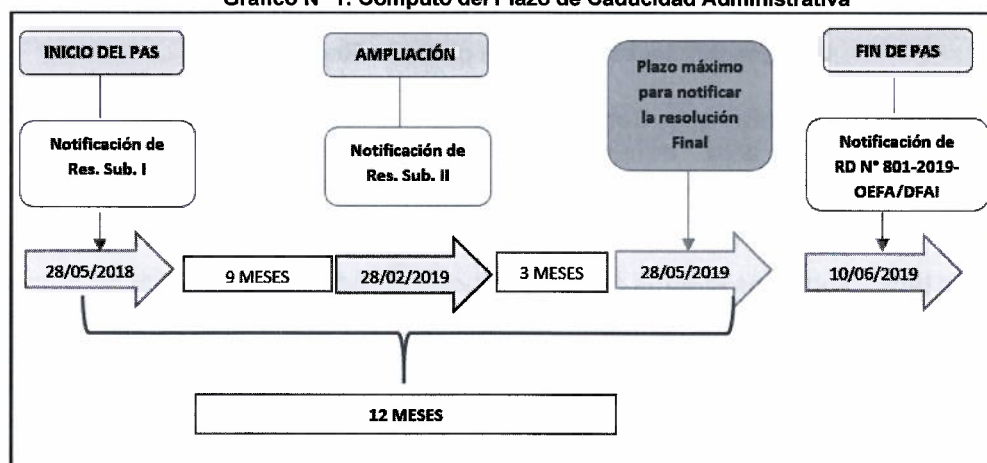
Gráfico N° 1: Cómputo del Plazo de Caducidad Administrativa

INICIO DEL PAS

Notificación de Res. Sub. I

AMPLIACIÓN

Notificación de Res. Sub. II

Plazo máximo para notificar la resolución Final

FIN DE PAS

Notificación de RD N° 801-2019-OEFA/DFAI

28/05/2018

9 MESES

28/02/2019

3 MESES

28/05/2019

10/06/2019

12 MESES